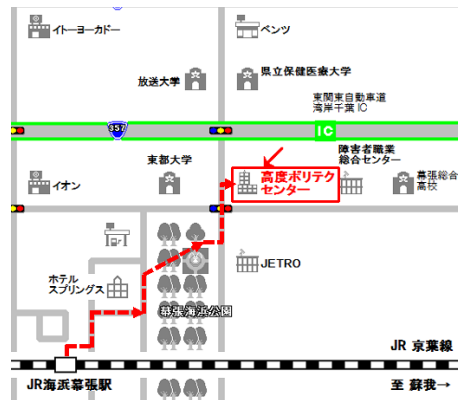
イトーヨーカドー

ベンツ

放送大学

県立保健医療大学

東関東自動車道
湾岸千葉 IC

357

IC

東都大学

障害者職業
総合センター

イオン

高度ポリテク
センター

幕張総合
高校

JETRO

ホテル
スプリングス

幕張海浜公園

JR 京葉線

JR海浜幕張駅

至 蘇我→